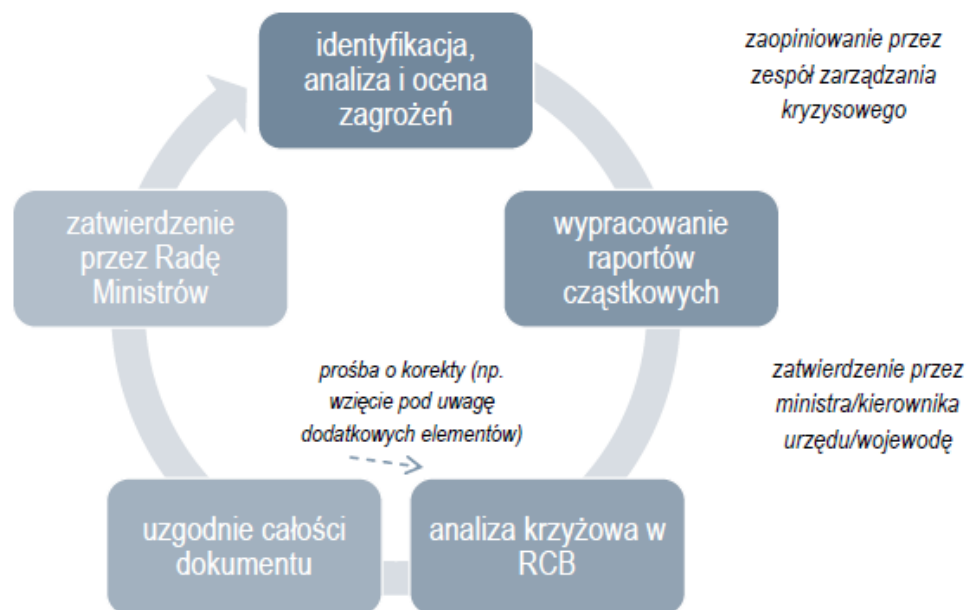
identyfikacja, analiza i ocena zagrożeń

zaopiniowanie przez zespół zarządzania kryzysowego

wypracowanie raportów cząstkowych

zatwierdzenie przez ministra/kierownika urzędu/wojewodę

analiza krzyżowa w RCB

prośba o korekty (np. wzięcie pod uwagę dodatkowych elementów)

uzgodnie całości dokumentu

zatwierdzenie przez Radę Ministrów